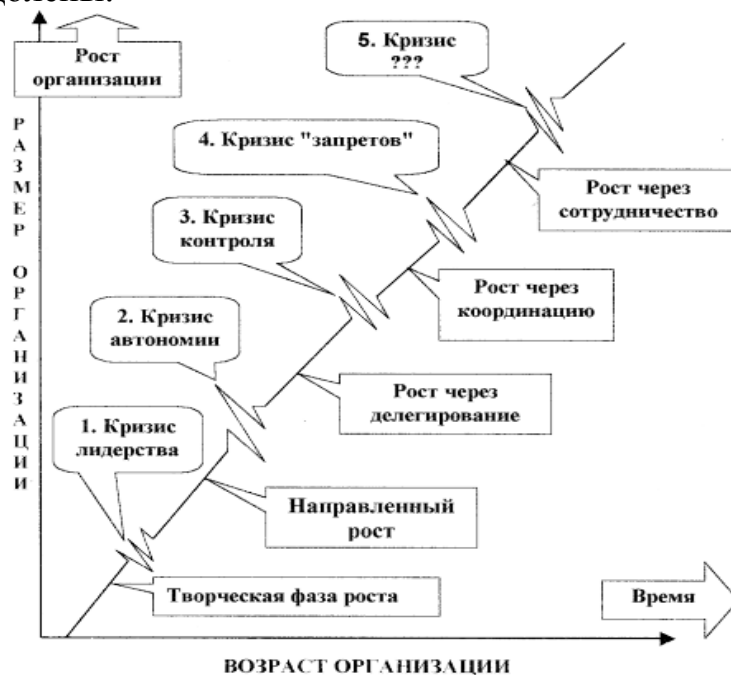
Рост организации

РАЗМЕР ОРГАНИЗАЦИИ

5. Кризис ???

4. Кризис "запретов"

Рост через сотрудничество

3. Кризис контроля

Рост через координацию

2. Кризис автономии

Рост через делегирование

1. Кризис лидерства

Направленный рост

Творческая фаза роста

Время

ВОЗРАСТ ОРГАНИЗАЦИИ